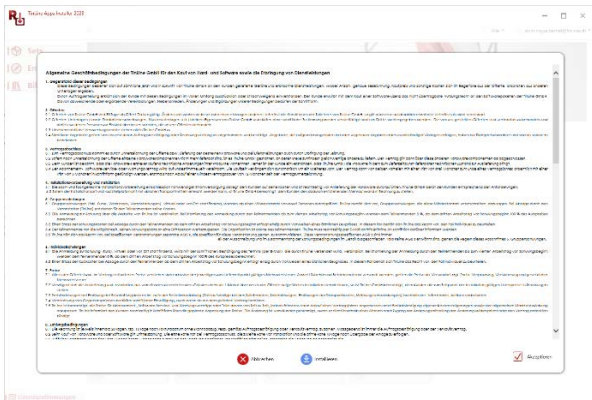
Tronic Apps Installer 2020

Allgemeine Geschäftsbedingungen der Tronic GmbH für den Kauf von Hard- und Software sowie die Erbringung von Dienstleistungen

1. Allgemeines

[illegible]

2. Angebote

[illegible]

3. Auftragserteilung

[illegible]

4. Lieferung

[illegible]

5. Gewährleistung

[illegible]

6. Haftung

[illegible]

7. Preise

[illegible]

8. Zahlungsbedingungen

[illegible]

Abbrechen

Installieren

Akzeptieren